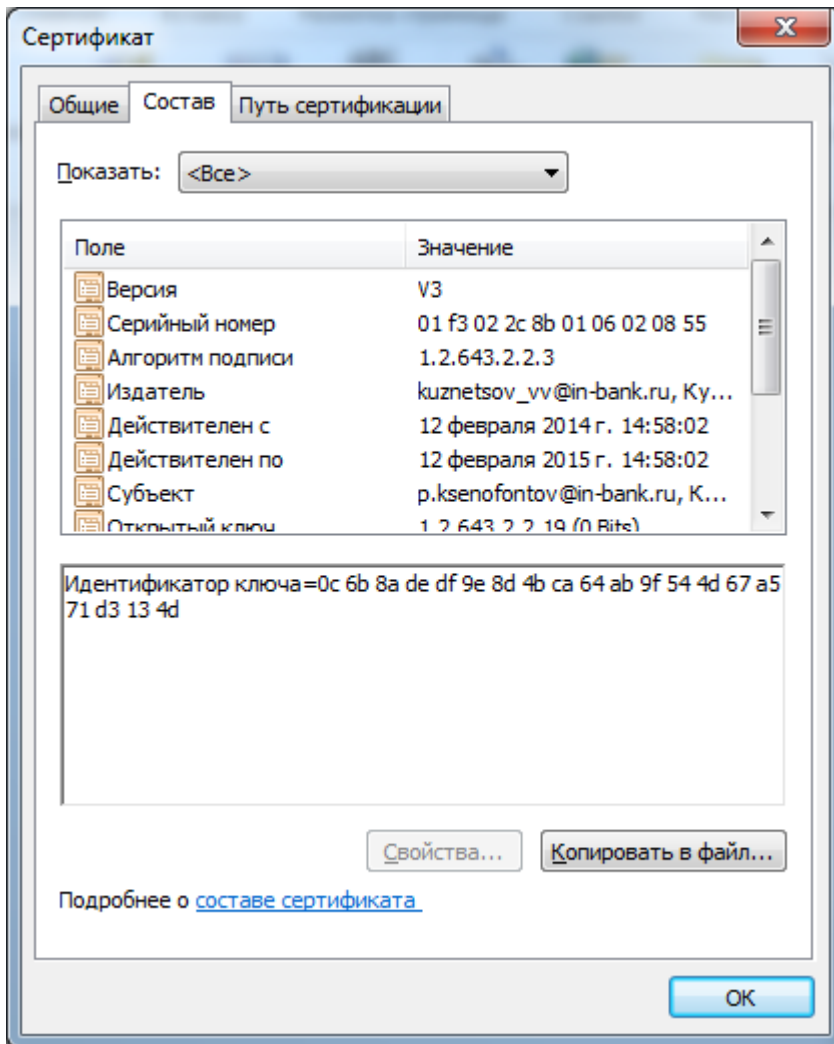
Сертификат

Общие | Состав | Путь сертификации

Показать: <Все>

| Поле | Значение |
|---|---|
| Версия | V3 |
| Серийный номер | 01 f3 02 2c 8b 01 06 02 08 55 |
| Алгоритм подписи | 1.2.643.2.2.3 |
| Издатель | kuznetsov_vv@in-bank.ru, Ку... |
| Действителен с | 12 февраля 2014 г. 14:58:02 |
| Действителен по | 12 февраля 2015 г. 14:58:02 |
| Субъект | p.ksenofontov@in-bank.ru, К... |
| Открытый ключ | 1.2.643.2.2.19 (0 Bits) |

Идентификатор ключа=0c 6b 8a de df 9e 8d 4b ca 64 ab 9f 54 4d 67 a5 71 d3 13 4d

Свойства... Копировать в файл...

Подробнее о составе сертификата

OK